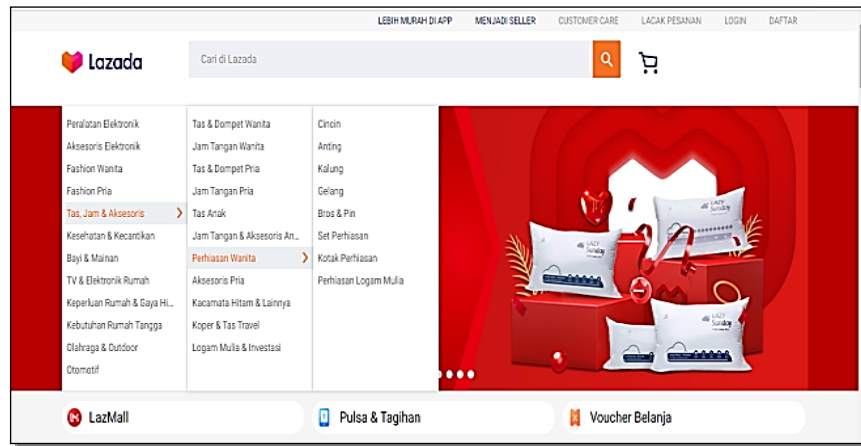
LEBIH MURAH DI APP MENJADI SELLER CUSTOMER CARE LACAK PESANAN LOGIN DAFTAR

Lazada

Cari di Lazada

Peralatan Elektronik
Aksesoris Elektronik
Fashion Wanita
Fashion Pria
Tas, Jam & Aksesoris
Kesehatan & Kecantikan
Bayi & Mainan
TV & Elektronik Rumah
Keperluan Rumah & Gaya Hi...
Kebutuhan Rumah Tangga
Olahraga & Outdoor
Otomotif

Tas & Dompet Wanita
Jam Tangan Wanita
Tas & Dompet Pria
Jam Tangan Pria
Tas Anak
Jam Tangan & Aksesoris An...
Perhiasan Wanita
Aksesoris Pria
Kacamata Hitam & Lainnya
Koper & Tas Travel
Logam Mulia & Investasi

Cincin
Anting
Kalung
Gelang
Bros & Pin
Set Perhiasan
Kotak Perhiasan
Perhiasan Logam Mulia

LAZY Sunday

LazMall
Pulsa & Tagihan
Voucher Belanja